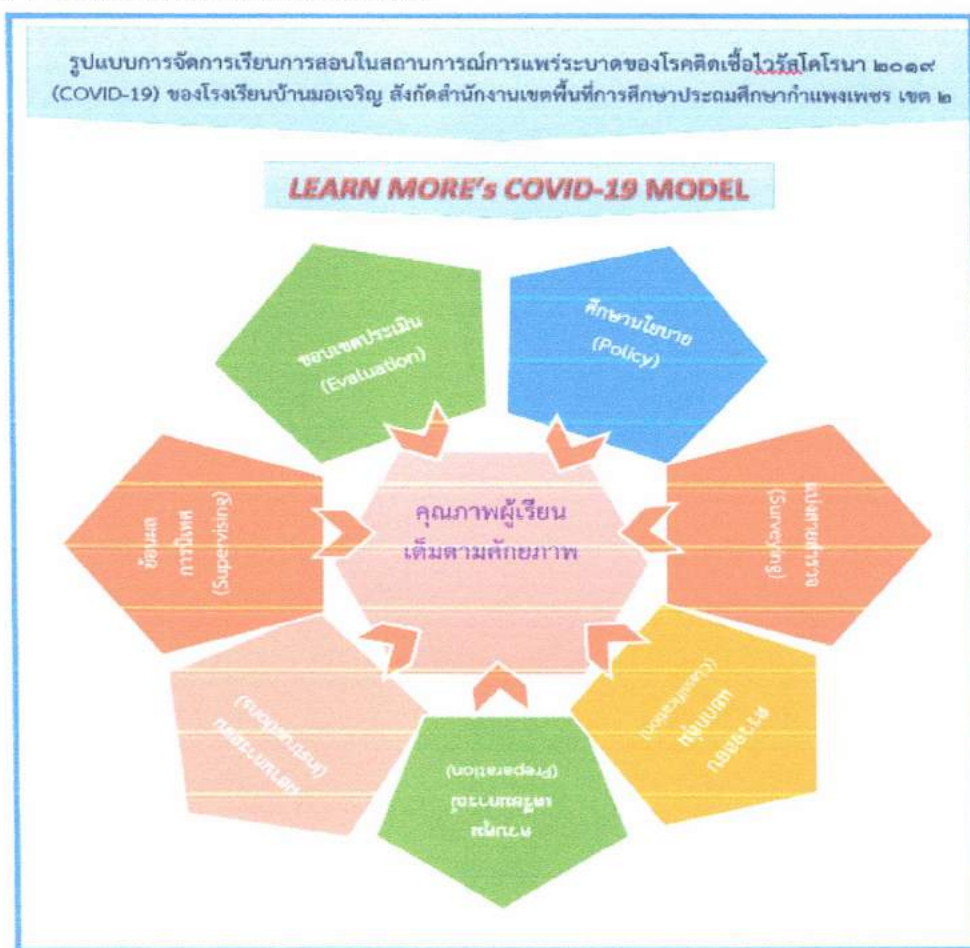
รูปแบบการจัดการเรียนการสอนในสถานการณ์การแพร่ระบาดของโรคติดเชื้อไวรัสโคโรนา ๒๐๑๙ (COVID-19) ของโรงเรียนบ้านมอเจริญ สังกัดสำนักงานเขตพื้นที่การศึกษาประถมศึกษากำแพงเพชร เขต ๒

LEARN MORE's COVID-19 MODEL

ขอบเขตประเมิน (Evaluation)

ศึกษานโยบาย (Policy)

แบบสำรวจ (Surveying)

คุณภาพผู้เรียน เต็มตามศักยภาพ

ข้อมูล การนิเทศ (Supervising)

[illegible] (Classification)

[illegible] (Preparation)

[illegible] (Instruction)